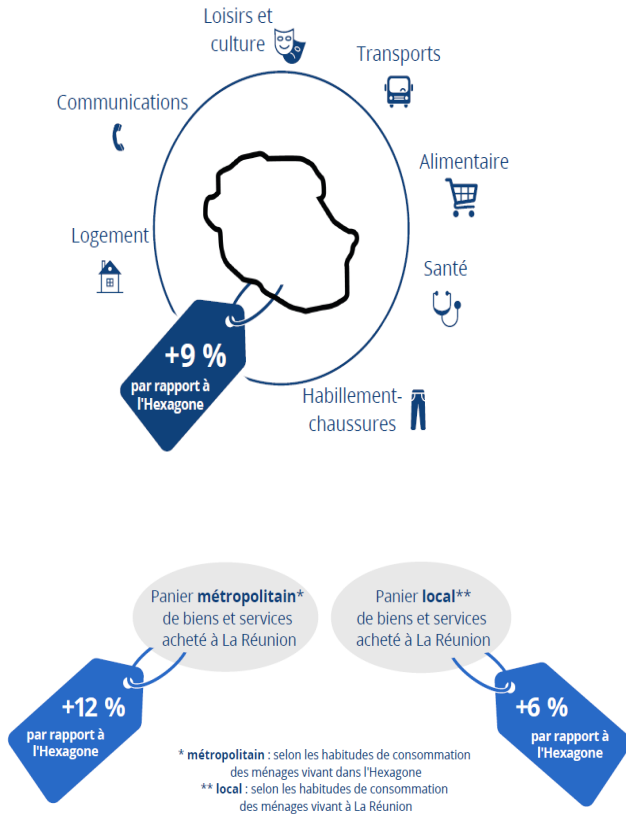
Loisirs et culture

Transports

Communications

Alimentaire

Logement

Santé

+9 %
par rapport à l'Hexagone

Habillement-chaussures

Panier **métropolitain*** de biens et services acheté à La Réunion

Panier **local**** de biens et services acheté à La Réunion

+12 %
par rapport à l'Hexagone

+6 %
par rapport à l'Hexagone

* **métropolitain** : selon les habitudes de consommation des ménages vivant dans l'Hexagone
** **local** : selon les habitudes de consommation des ménages vivant à La Réunion